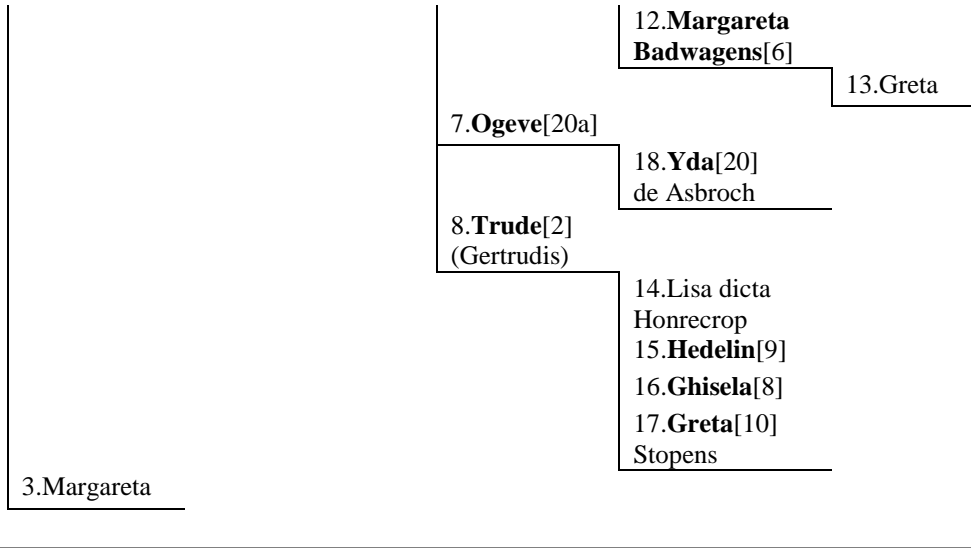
12.**Margareta Badwagens**[6]

13.Greta

7.**Ogeve**[20a]

18.**Yda**[20] de Asbroch

8.**Trude**[2] (Gertrudis)

14.Lisa dicta Honrecrop

15.**Hedelin**[9]

16.**Ghisela**[8]

17.**Greta**[10] Stopens

3.Margareta